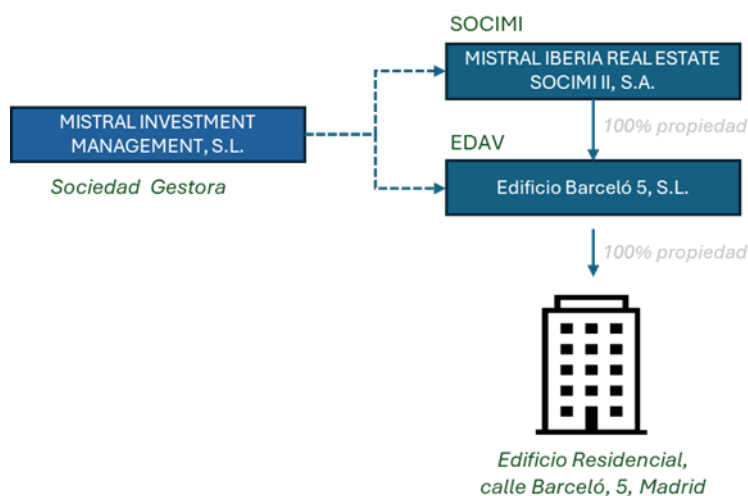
SOCIMI

MISTRAL IBERIA REAL ESTATE SOCIMI II, S.A.

MISTRAL INVESTMENT MANAGEMENT, S.L.

100% propiedad

EDAV

Sociedad Gestora

Edificio Barceló 5, S.L.

100% propiedad

Edificio Residencial, calle Barceló, 5, Madrid